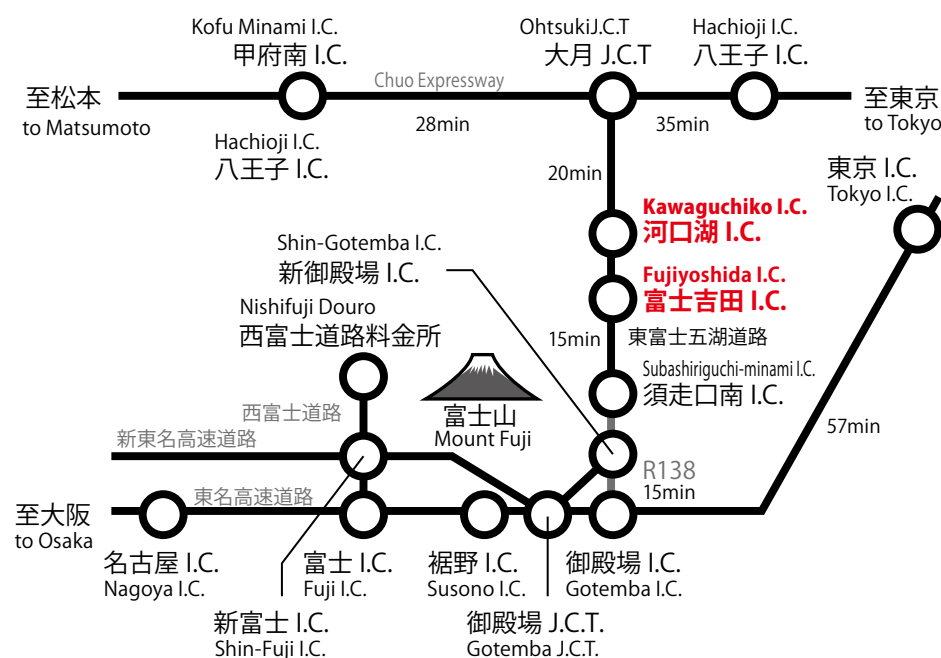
Kofu Minami I.C.
甲府南 I.C.

OhtsukiJ.C.T
大月 J.C.T

Hachioji I.C.
八王子 I.C.

至松本
to Matsumoto

Chuo Expressway

至東京
to Tokyo

Hachioji I.C.
八王子 I.C.

28min

35min

20min

東京 I.C.
Tokyo I.C.

Kawaguchiko I.C.
河口湖 I.C.

Shin-Gotemba I.C.
新御殿場 I.C.

Fujiyoshida I.C.
富士吉田 I.C.

Nishifuji Douro
西富士道路料金所

15min

東富士五湖道路

Subashiriguchi-minami I.C.
須走口南 I.C.

西富士道路

富士山
Mount Fuji

57min

新東名高速道路

R138

15min

東名高速道路

至大阪
to Osaka

名古屋 I.C.
Nagoya I.C.

富士 I.C.
Fuji I.C.

裾野 I.C.
Susono I.C.

御殿場 I.C.
Gotemba I.C.

新富士 I.C.
Shin-Fuji I.C.

御殿場 J.C.T.
Gotemba J.C.T.